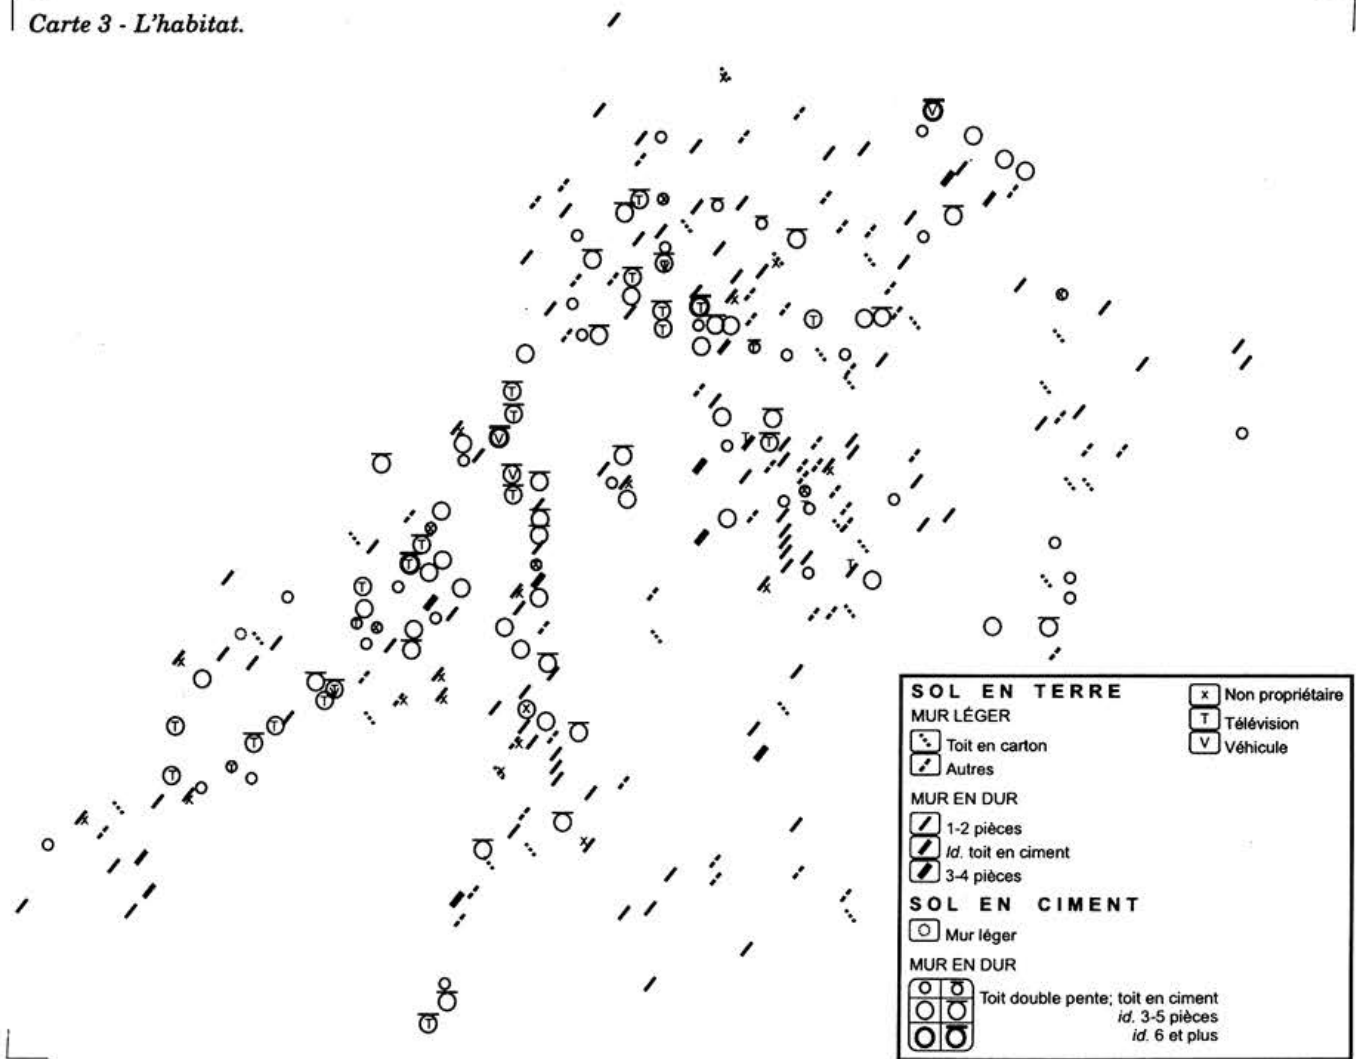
Carte 3 - L'habitat.

SOL EN TERRE
MUR LÉGER
Toit en carton
Autres
MUR EN DUR
1-2 pièces
Id. toit en ciment
3-4 pièces
SOL EN CIMENT
Mur léger
MUR EN DUR
Toit double pente; toit en ciment
id. 3-5 pièces
id. 6 et plus

x Non propriétaire
T Télévision
V Véhicule